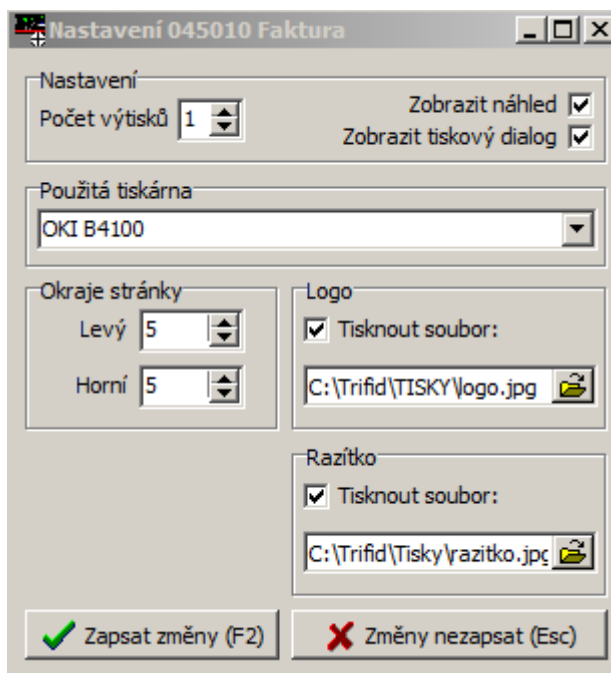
Nastavení 045010 Faktura

Nastavení
Počet výtisků 1
Zobrazit náhled
Zobrazit tiskový dialog

Použitá tiskárna
OKI B4100

Okraje stránky
Levý 5
Horní 5

Logo
Tisknout soubor:
C:\Trifid\TISKY\logo.jpg

Razítko
Tisknout soubor:
C:\Trifid\Tisky\razitko.jpg

Zapsat změny (F2)
Změny nezapsat (Esc)